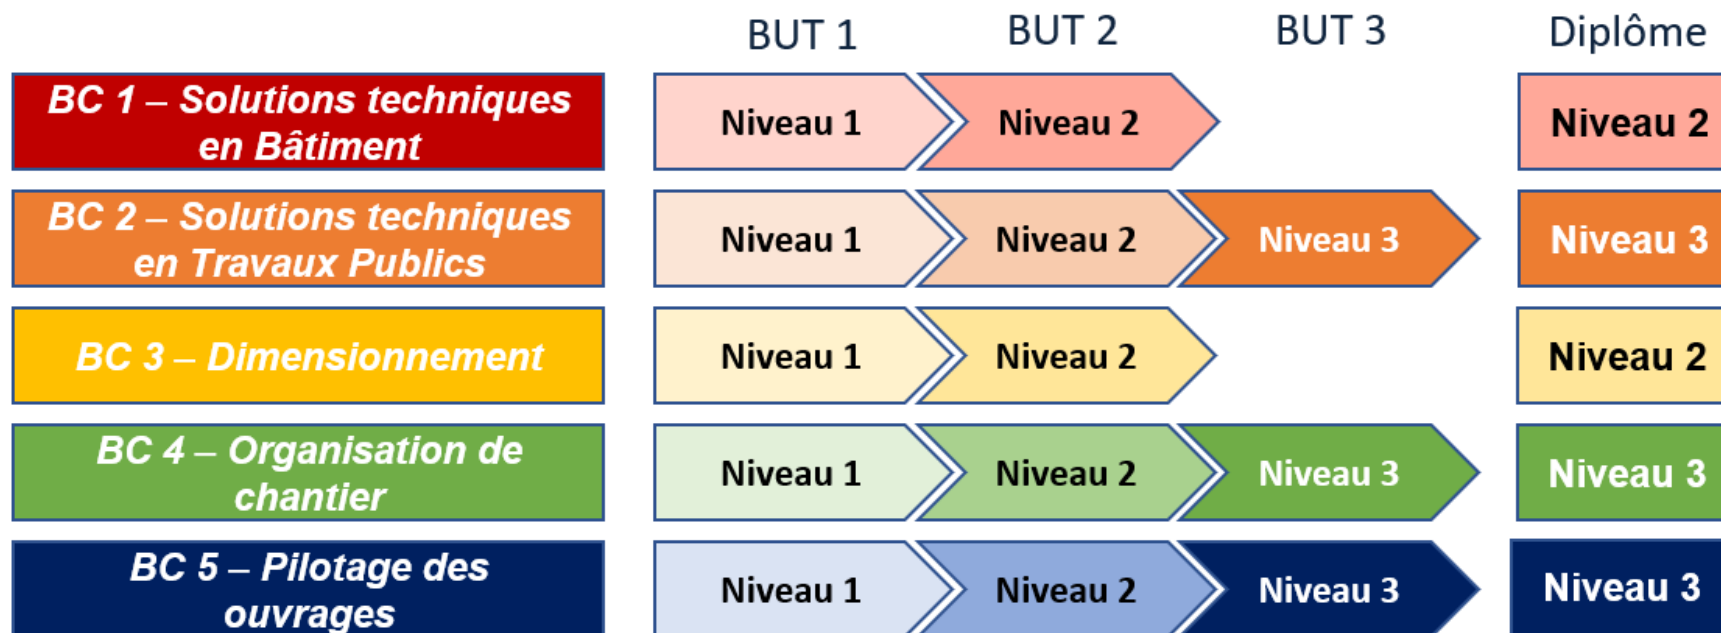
|  | BUT 1 | BUT 2 | BUT 3 | Diplôme |
|---|---|---|---|---|
| BC 1 – Solutions techniques en Bâtiment | Niveau 1 | Niveau 2 |  | Niveau 2 |
| BC 2 – Solutions techniques en Travaux Publics | Niveau 1 | Niveau 2 | Niveau 3 | Niveau 3 |
| BC 3 – Dimensionnement | Niveau 1 | Niveau 2 |  | Niveau 2 |
| BC 4 – Organisation de chantier | Niveau 1 | Niveau 2 | Niveau 3 | Niveau 3 |
| BC 5 – Pilotage des ouvrages | Niveau 1 | Niveau 2 | Niveau 3 | Niveau 3 |